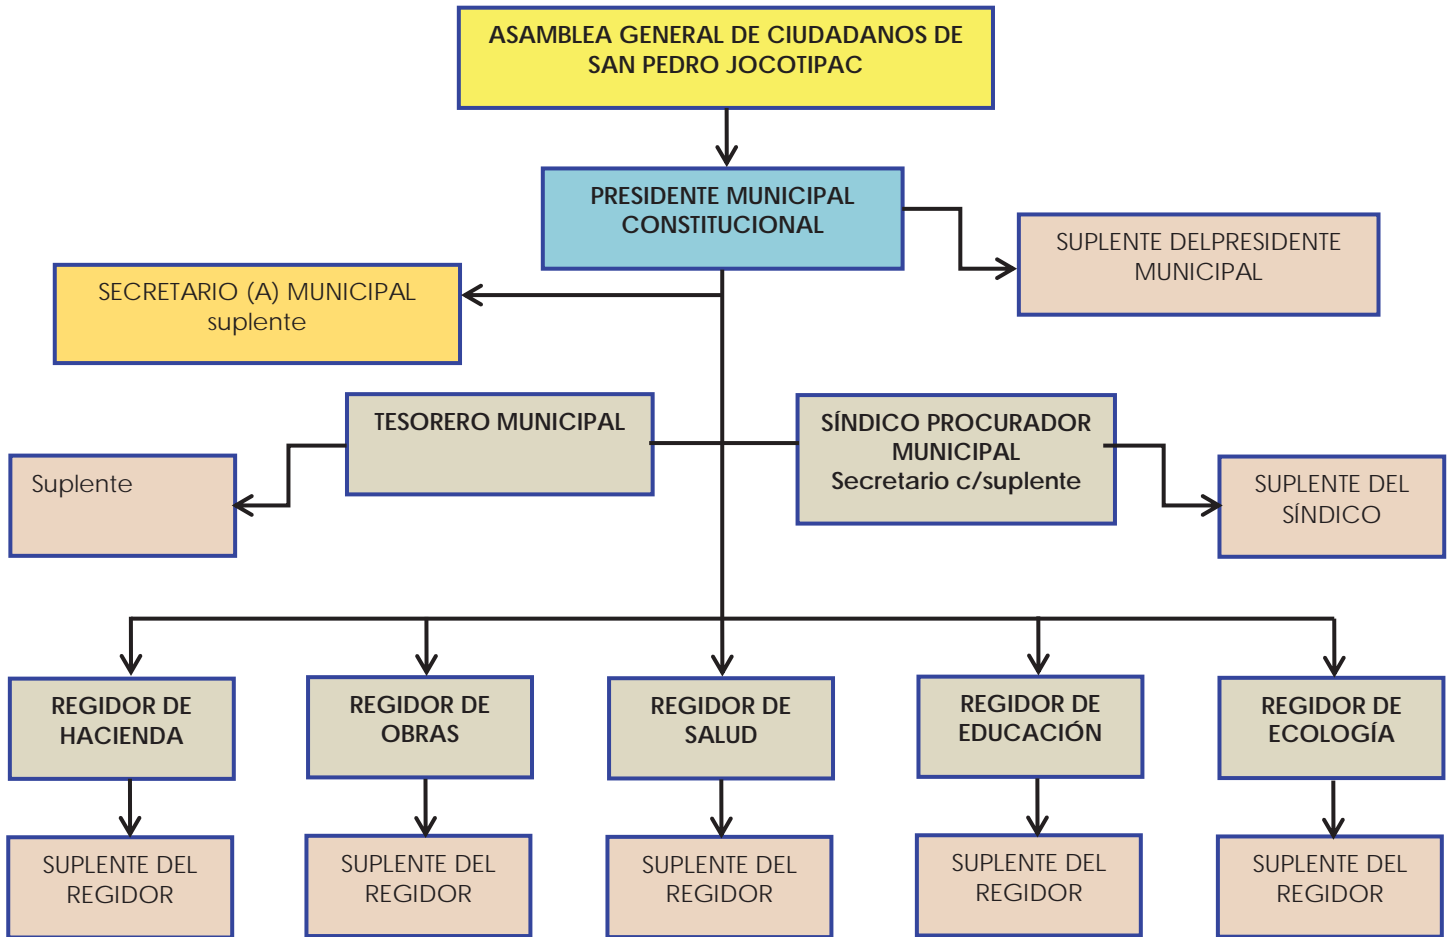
ASAMBLEA GENERAL DE CIUDADANOS DE SAN PEDRO JOCOTIPAC

PRESIDENTE MUNICIPAL CONSTITUCIONAL

SUPLENTE DELPRESIDENTE MUNICIPAL

SECRETARIO (A) MUNICIPAL suplente

TESORERO MUNICIPAL

Suplente

SÍNDICO PROCURADOR MUNICIPAL Secretario c/suplente

SUPLENTE DEL SÍNDICO

REGIDOR DE HACIENDA

REGIDOR DE OBRAS

REGIDOR DE SALUD

REGIDOR DE EDUCACIÓN

REGIDOR DE ECOLOGÍA

SUPLENTE DEL REGIDOR

SUPLENTE DEL REGIDOR

SUPLENTE DEL REGIDOR

SUPLENTE DEL REGIDOR

SUPLENTE DEL REGIDOR